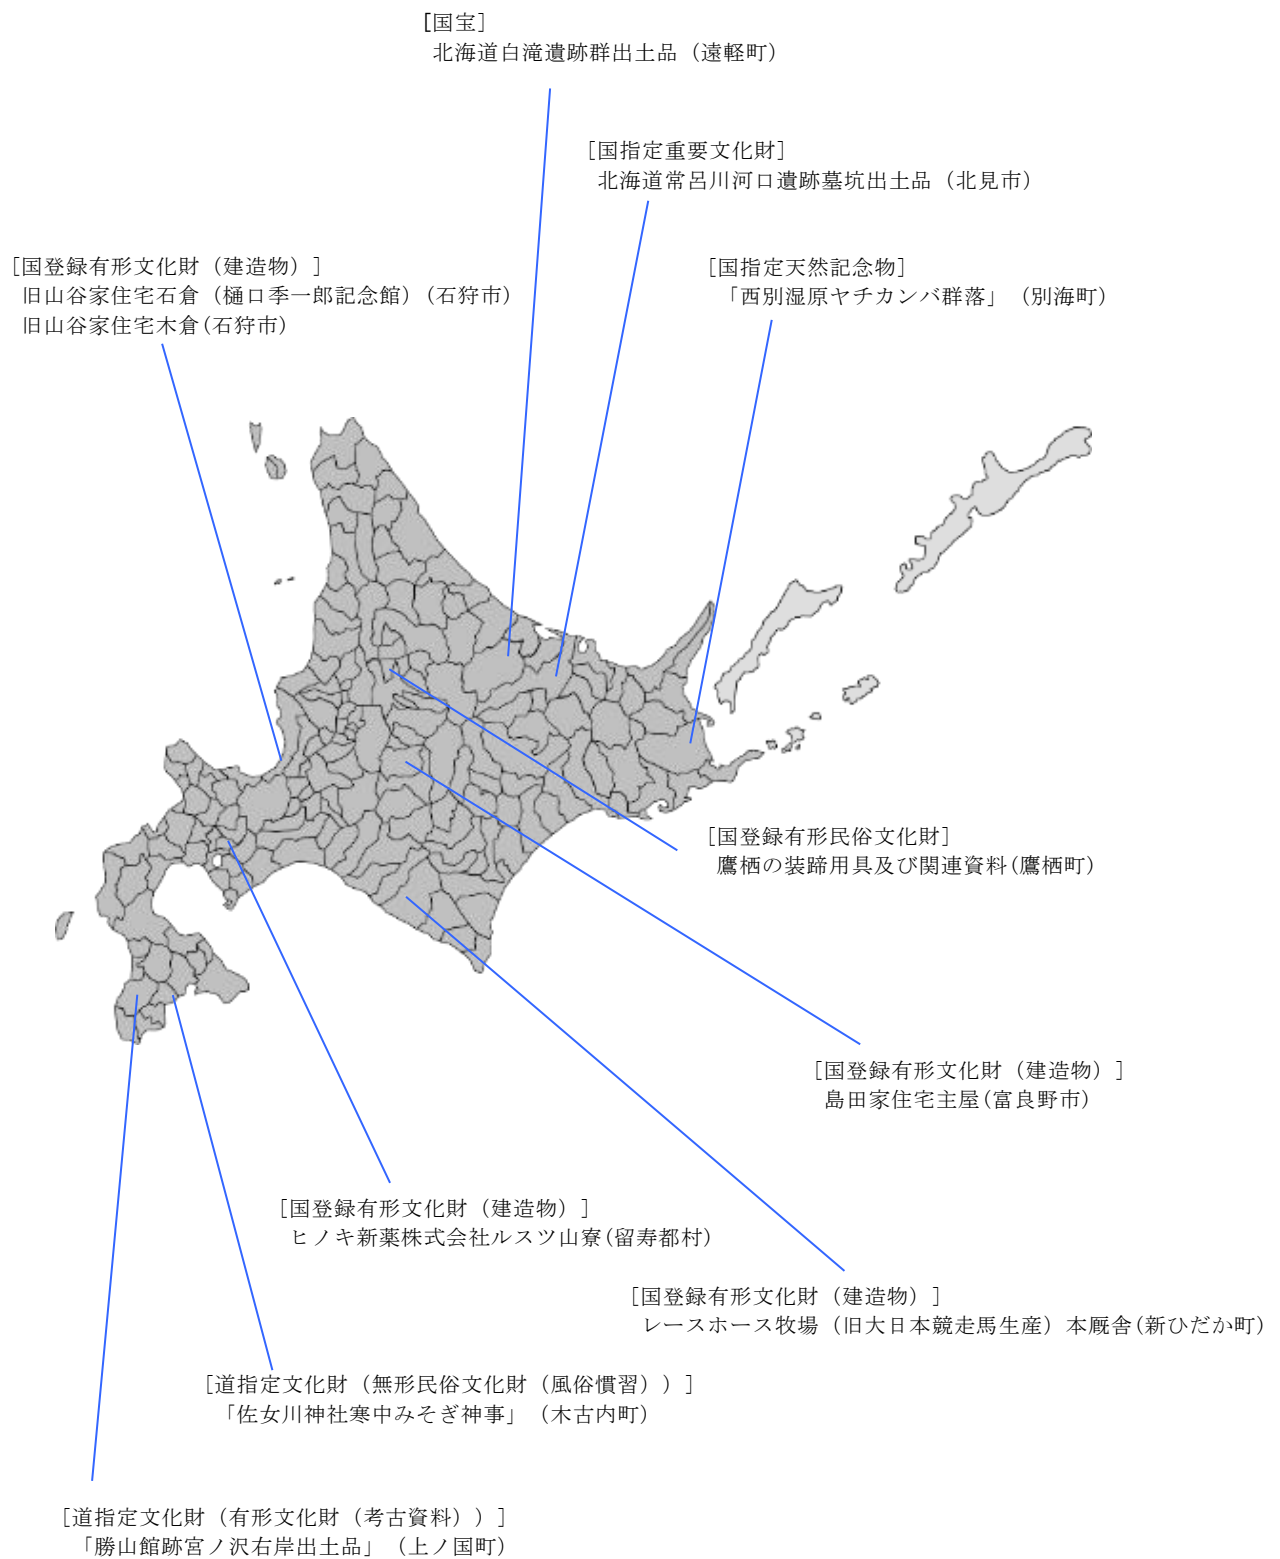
[国宝]
北海道白滝遺跡群出土品（遠軽町）

[国指定重要文化財]
北海道常呂川河口遺跡墓坑出土品（北見市）

[国登録有形文化財（建造物）]
旧山谷家住宅石倉（樋口季一郎記念館）(石狩市)
旧山谷家住宅木倉(石狩市)

[国指定天然記念物]
「西別湿原ヤチカンバ群落」（別海町）

[国登録有形民俗文化財]
鷹栖の装蹄用具及び関連資料(鷹栖町)

[国登録有形文化財（建造物）]
島田家住宅主屋(富良野市)

[国登録有形文化財（建造物）]
ヒノキ新薬株式会社ルスツ山寮(留寿都村)

[国登録有形文化財（建造物）]
レースホース牧場（旧大日本競走馬生産）本厩舎(新ひだか町)

[道指定文化財（無形民俗文化財（風俗慣習））]
「佐女川神社寒中みそぎ神事」（木古内町）

[道指定文化財（有形文化財（考古資料））]
「勝山館跡宮ノ沢右岸出土品」（上ノ国町）